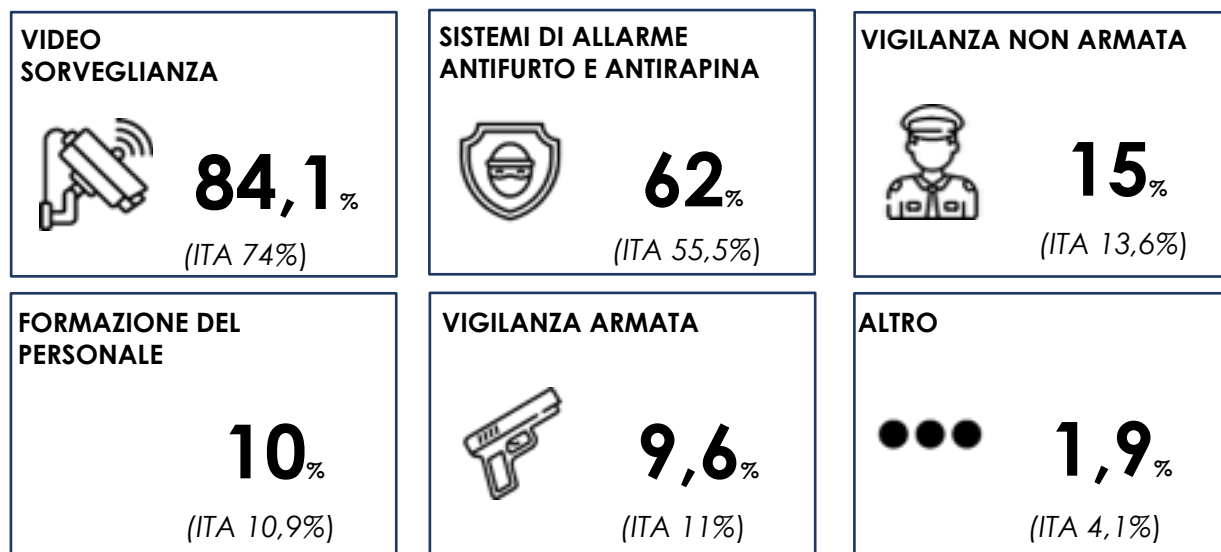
VIDEO SORVEGLIANZA

84,1%

(ITA 74%)

SISTEMI DI ALLARME ANTIFURTO E ANTIRAPINA

62%

(ITA 55,5%)

VIGILANZA NON ARMATA

15%

(ITA 13,6%)

FORMAZIONE DEL PERSONALE

10%

(ITA 10,9%)

VIGILANZA ARMATA

9,6%

(ITA 11%)

ALTRO

1,9%

(ITA 4,1%)